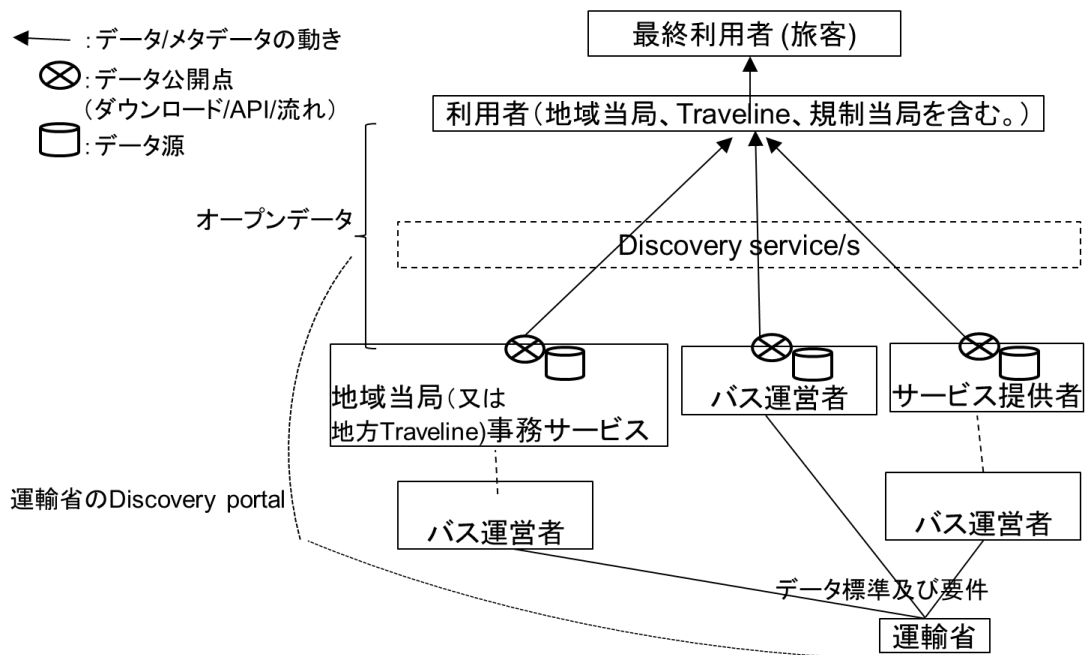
:データ/メタデータの動き
:データ公開点
(ダウンロード/API/流れ)
:データ源

最終利用者 (旅客)

利用者(地域当局、Traveline、規制当局を含む。)

オープンデータ

Discovery service/s

地域当局(又は地方Traveline)事務サービス

バス運営者

サービス提供者

運輸省のDiscovery portal

バス運営者

バス運営者

データ標準及び要件

運輸省